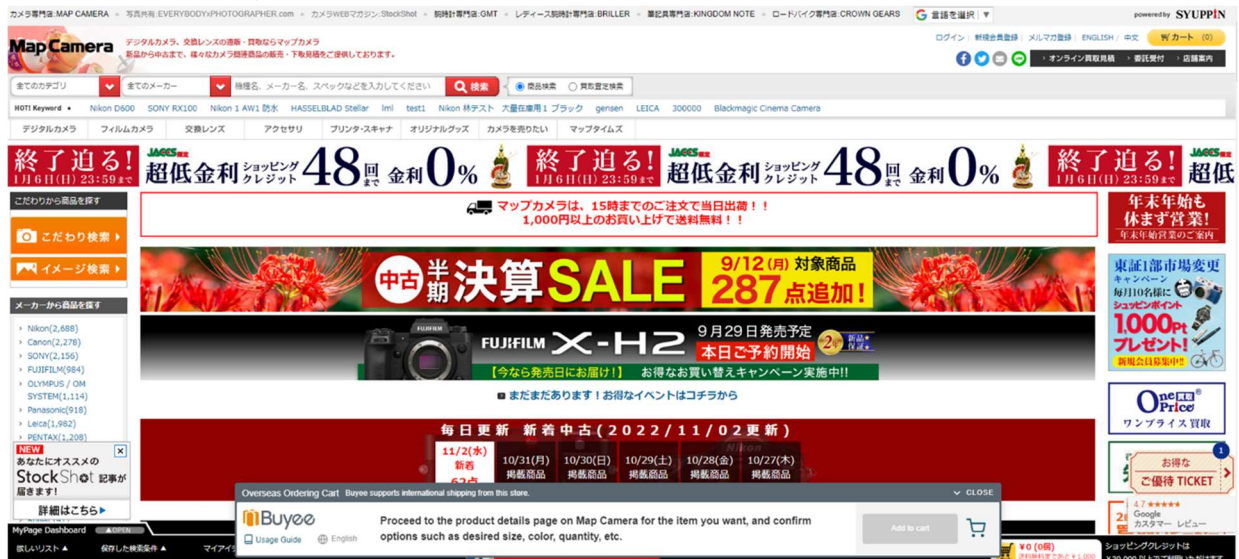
カメラ専門店:MAP CAMERA　写真共有:EVERYBODY×PHOTOGRAPHER.com　カメラWEBマガジン:StockShot　腕時計専門店:GMT　レディース腕時計専門店:BRILLER　筆記具専門店:KINGDOM NOTE　ロードバイク専門店:CROWN GEARS　言語を選択　powered by SYUPPIN

Map Camera　デジタルカメラ、交換レンズの通販・買取ならマップカメラ　新品から中古まで、様々なカメラ関連商品の販売・下取見積をご提供しております。

ログイン | 新規会員登録 | メルマガ登録 | ENGLISH | 中文　カート (0)

オンライン買取見積　委託受付　店舗案内

全てのカテゴリ　全てのメーカー　機種名、メーカー名、スペックなどを入力してください　検索　商品検索　買取査定検索

HOT! Keyword　Nikon D600　SONY RX100　Nikon 1 AW1 防水　HASSELBLAD Stellar　lml　test1　Nikon 林テスト　大量在庫用１ ブラック　gensen　LEICA　300000　Blackmagic Cinema Camera

デジタルカメラ　フィルムカメラ　交換レンズ　アクセサリ　プリンタ・スキャナ　オリジナルグッズ　カメラを売りたい　マップタイムズ

終了迫る！ 1月6日(日) 23:59まで　JACCS 超低金利 ショッピングクレジット 48回まで 金利0%　終了迫る！ 1月6日(日) 23:59まで　JACCS 超低金利 ショッピングクレジット 48回まで 金利0%　終了迫る！ 1月6日(日) 23:59まで　JACCS 超低

こだわりから商品を探す

こだわり検索

イメージ検索

メーカーから商品を探す

Nikon(2,688)
Canon(2,278)
SONY(2,156)
FUJIFILM(984)
OLYMPUS / OM SYSTEM(1,114)
Panasonic(918)
Leica(1,982)
PENTAX(1,208)

マップカメラは、15時までのご注文で当日出荷！！
1,000円以上のお買い上げで送料無料！！

年末年始も休まず営業！ 年末年始営業のご案内

中古 半期 決算 SALE 9/12(月) 対象商品 287点追加！

FUJIFILM X-H2 9月29日発売予定 本日ご予約開始 新品保証 【今なら発売日にお届け！】 お得なお買い替えキャンペーン実施中!!

東証1部市場変更 キャンペーン 毎月10名様に シュッピンポイント 1,000Pt プレゼント！ 新規会員募集中！

まだまだあります！お得なイベントはコチラから

One Price ワンプライス買取

毎日更新 新着中古 (2022/11/02更新)

11/2(水) 新着 63点　10/31(月) 掲載商品　10/30(日) 掲載商品　10/29(土) 掲載商品　10/28(金) 掲載商品　10/27(木) 掲載商品

お得な ご優待 TICKET

NEW あなたにオススメの StockShot 記事が届きます！ 詳細はこちら

Overseas Ordering Cart　Buyee supports international shipping from this store.　CLOSE

Buyee　Usage Guide　English

Proceed to the product details page on Map Camera for the item you want, and confirm options such as desired size, color, quantity, etc.

Add to cart

4.7 Google カスタマー レビュー

MyPage Dashboard　OPEN

欲しいリスト　保存した検索条件　マイア

¥0 (0個)

ショッピングクレジット